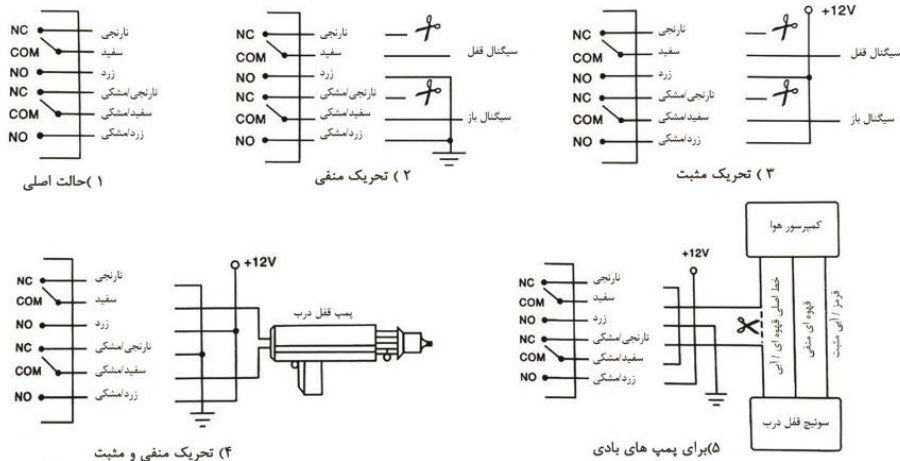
NC نارنجی
COM سفید
NO زرد
NC نارنجی/مشکی
COM سفید/مشکی
NO زرد/مشکی

۱ )حالت اصلی

NC نارنجی
COM سفید
NO زرد
NC نارنجی/مشکی
COM سفید/مشکی
NO زرد/مشکی
سیگنال قفل
سیگنال باز

۲ ) تحریک منفی

+12V
NC نارنجی
COM سفید
NO زرد
NC نارنجی/مشکی
COM سفید/مشکی
NO زرد/مشکی
سیگنال قفل
سیگنال باز

۳ ) تحریک مثبت

+12V
NC نارنجی
COM سفید
NO زرد
NC نارنجی/مشکی
COM سفید/مشکی
NO زرد/مشکی
پمپ قفل درب

۴) تحریک منفی و مثبت

کمپرسور هوا
+12V
NC نارنجی
COM سفید
NO زرد
NC نارنجی/مشکی
COM سفید/مشکی
NO زرد/مشکی
خط اصلی قهوه ای / آبی
قهوه ای منفی
قرمز / آبی مثبت
سوئیچ قفل درب

۵)برای پمپ های بادی